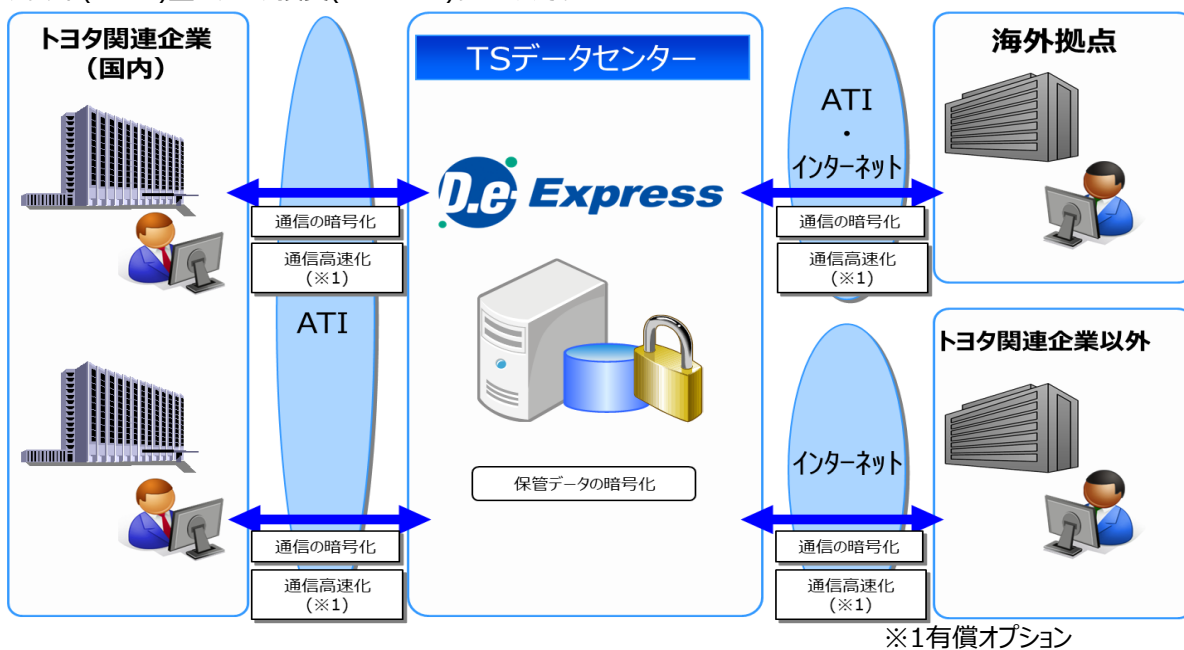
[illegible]

トヨタ関連企業
（国内）

TSデータセンター

海外拠点

ATI
・
インターネット

D.e Express

通信の暗号化

通信高速化
（※1）

通信の暗号化

通信高速化
（※1）

ATI

トヨタ関連企業以外

インターネット

保管データの暗号化

通信の暗号化

通信高速化
（※1）

通信の暗号化

通信高速化
（※1）

※1有償オプション